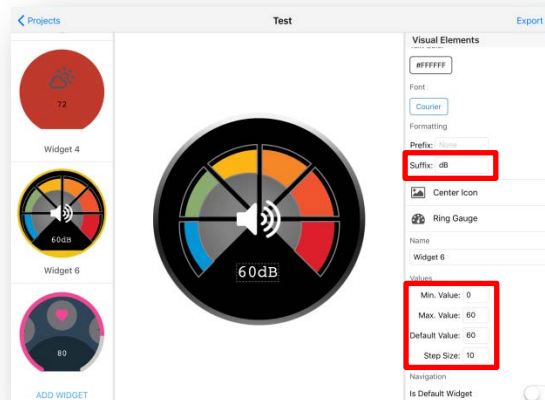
Projects

Test

Export

72

Widget 4

60dB

Widget 6

80

ADD WIDGET

60dB

Visual Elements

#FFFFFF

Font

Courier

Formatting

Prefix: None

Suffix: dB

Center Icon

Ring Gauge

Name

Widget 6

Values

Min. Value: 0

Max. Value: 60

Default Value: 60

Step Size: 10

Navigation

Is Default Widget